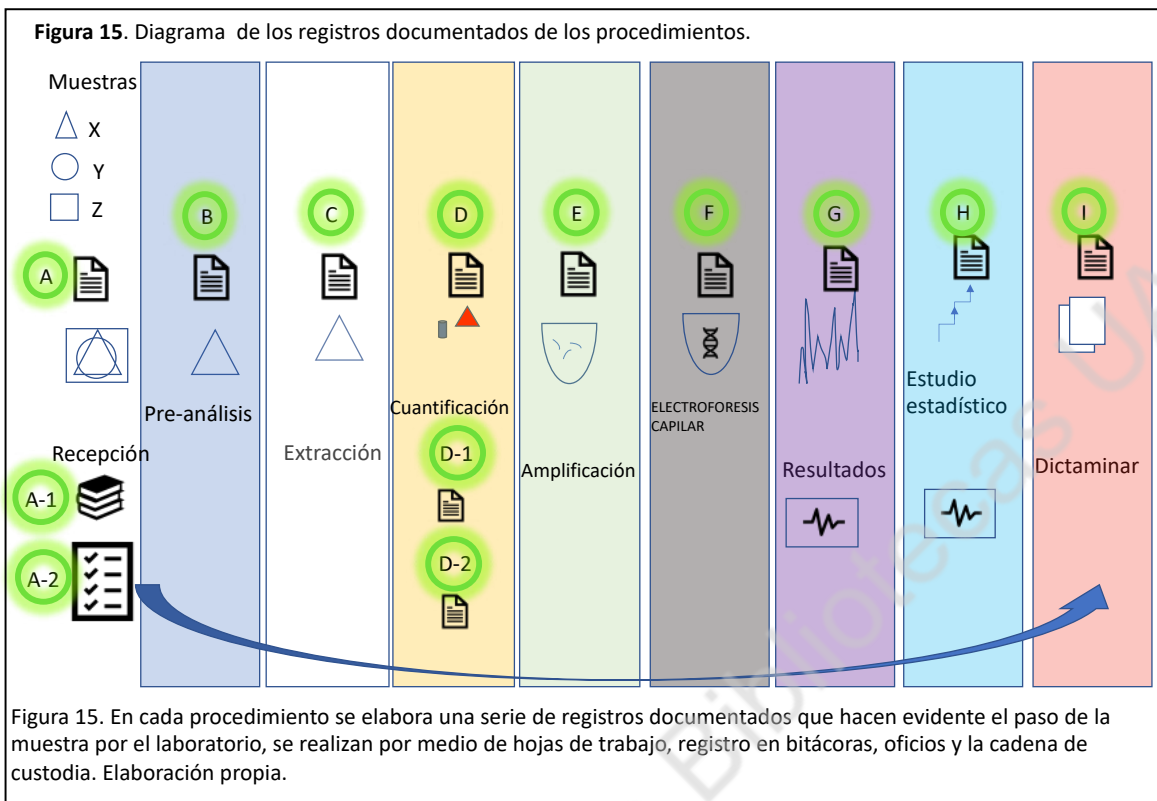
**Figura 15**. Diagrama de los registros documentados de los procedimientos.

Muestras

X

Y

Z

A

Recepción

A-1

A-2

B

Pre-análisis

C

Extracción

D

Cuantificación

D-1

D-2

E

Amplificación

F

ELECTROFORESIS CAPILAR

G

Resultados

H

Estudio estadístico

I

Dictaminar

Figura 15. En cada procedimiento se elabora una serie de registros documentados que hacen evidente el paso de la muestra por el laboratorio, se realizan por medio de hojas de trabajo, registro en bitácoras, oficios y la cadena de custodia. Elaboración propia.

Bibliotecas UA